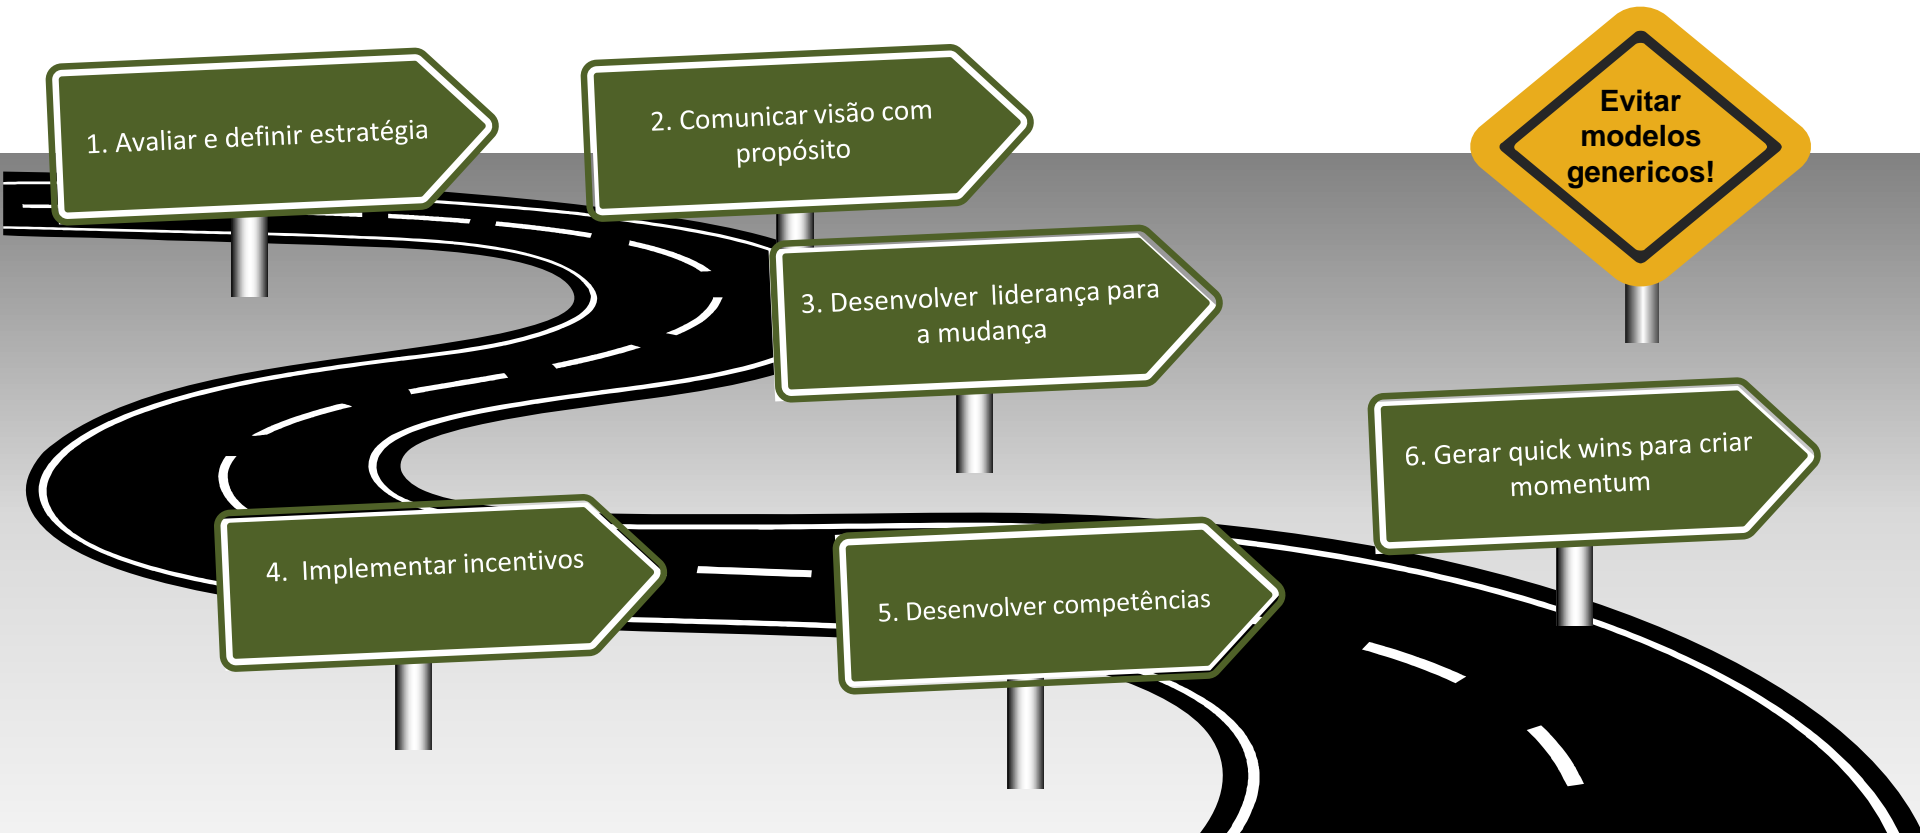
1. Avaliar e definir estratégia

2. Comunicar visão com propósito

Evitar modelos genericos!

3. Desenvolver liderança para a mudança

6. Gerar quick wins para criar momentum

4. Implementar incentivos

5. Desenvolver competências